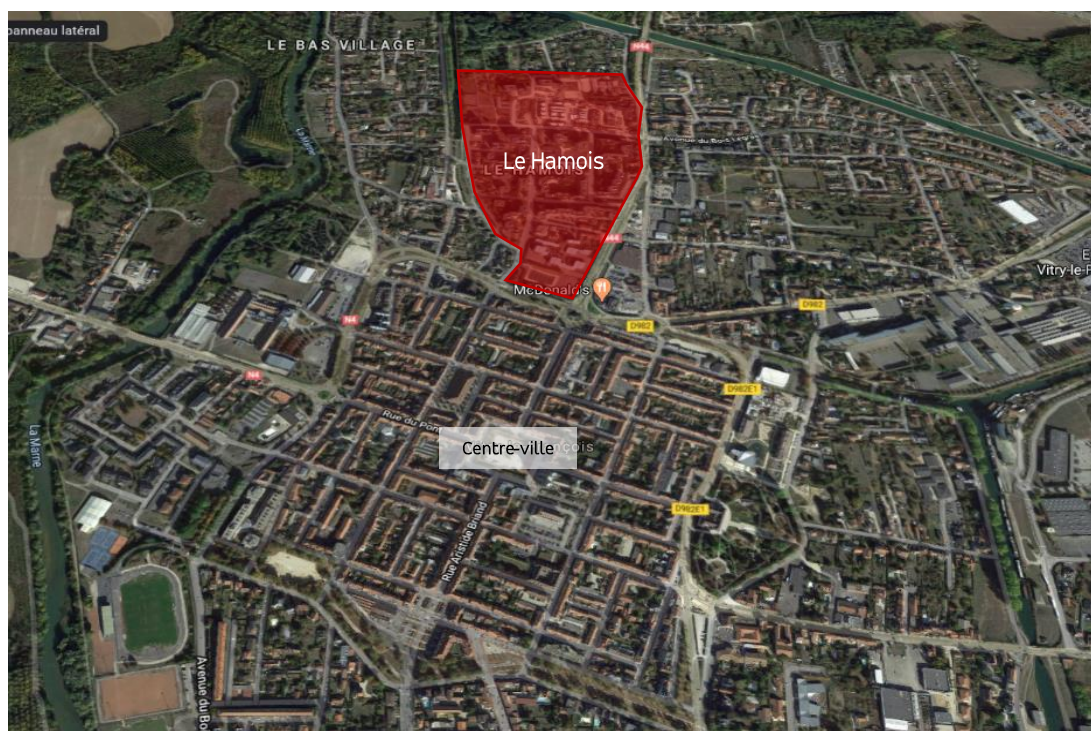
panneau latéral
LE BAS VILLAGE
N44
Le Hamois
LE HAMOIS
N44
McDonald's
D982
D982
N4
N4
D982E1
Vitry-le-F
Rue du Pont
Centre-ville
çois
La Marne
D982E1
Rue Aristide Briand
Avenue du Bo
Avenue du Bois
La Saulx